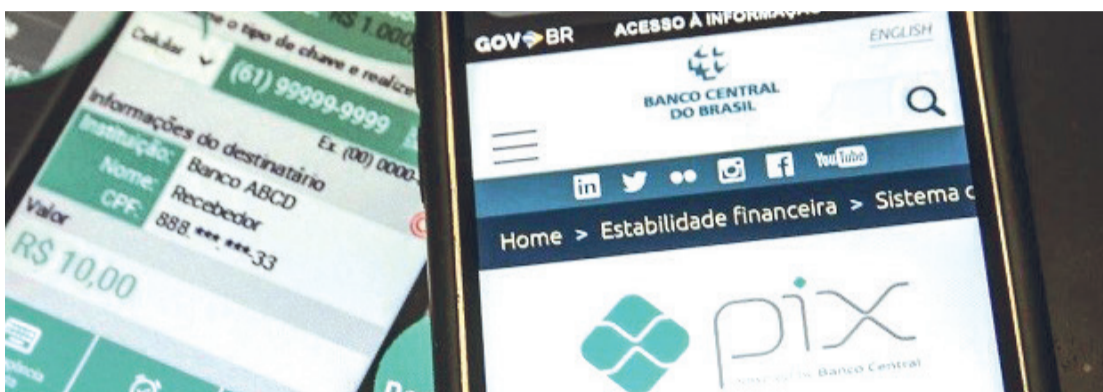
R$ 1.000
o tipo de chave e realize
Celular
(61) 99999-9999
Ex. (00) 0000
Informações do destinatário
Instituição: Banco ABCD
Nome: Recebedor
CPF: 888.***.***-33
Valor
R$ 10,00

GOV BR ACESSO À INFORMAÇÃO
ENGLISH
BANCO CENTRAL DO BRASIL
YouTube
Home > Estabilidade financeira > Sistema
pix
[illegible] Banco Central